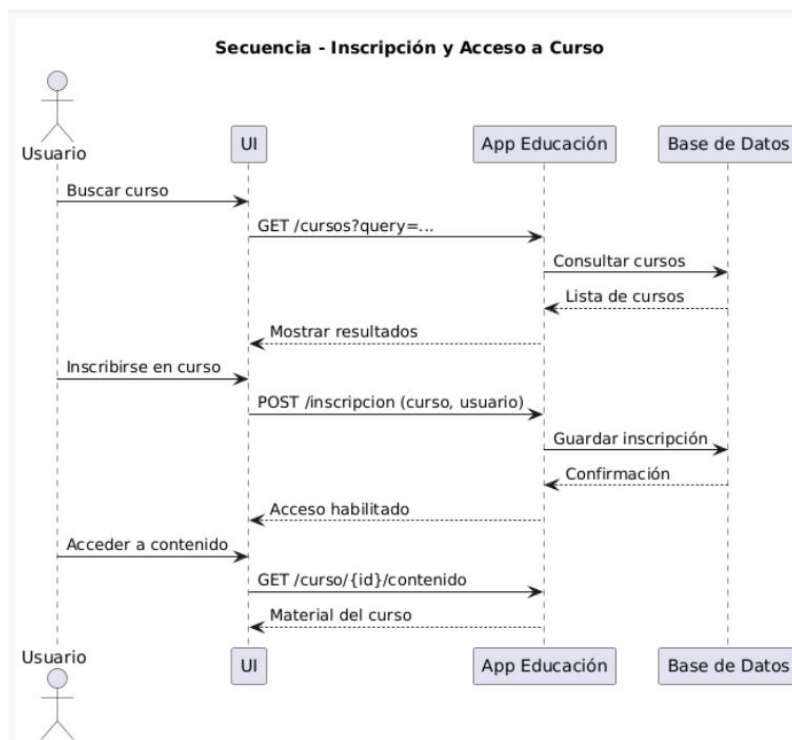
Secuencia - Inscripción y Acceso a Curso

Usuario

UI

App Educación

Base de Datos

Buscar curso

GET /cursos?query=...

Consultar cursos

Lista de cursos

Mostrar resultados

Inscribirse en curso

POST /inscripcion (curso, usuario)

Guardar inscripción

Confirmación

Acceso habilitado

Acceder a contenido

GET /curso/{id}/contenido

Material del curso

Usuario

UI

App Educación

Base de Datos